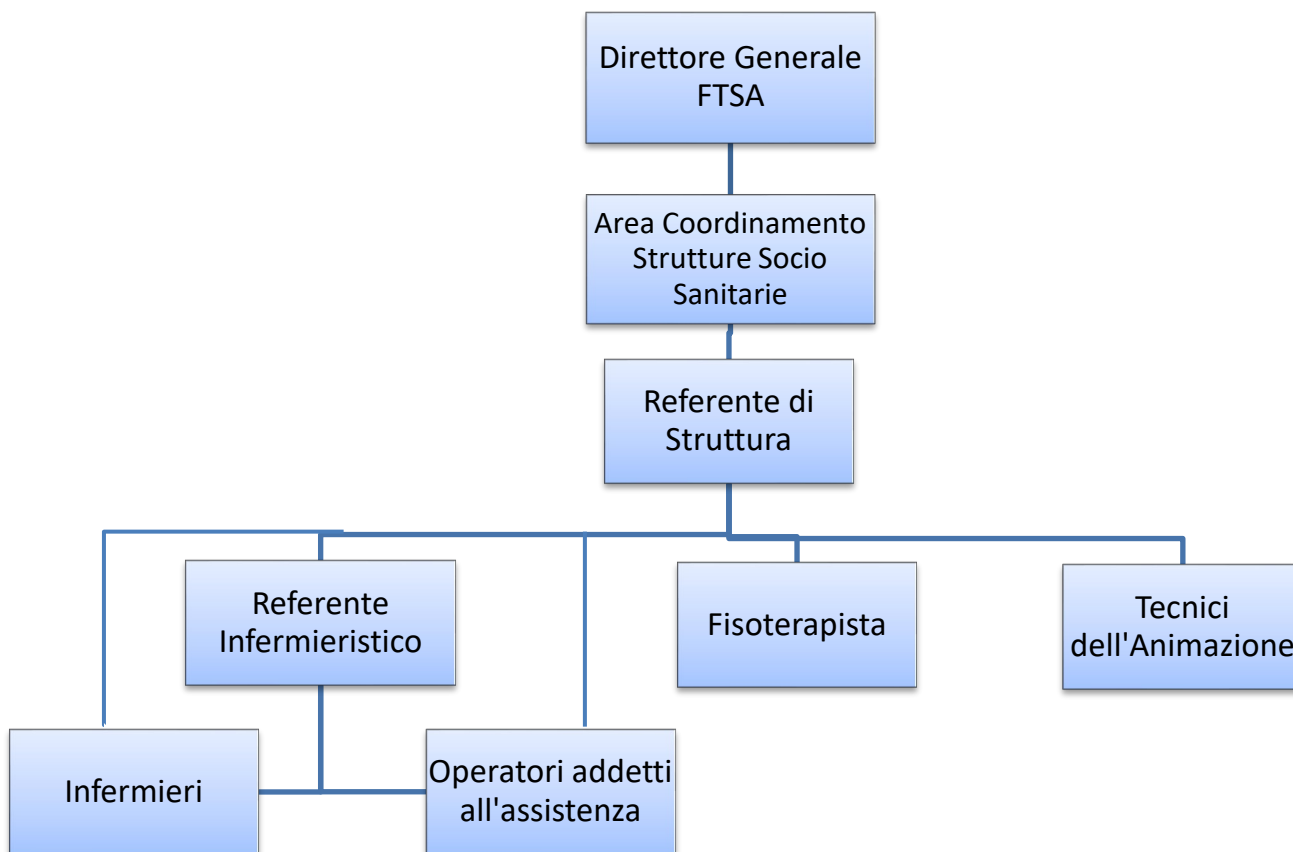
Direttore Generale FTSA

Area Coordinamento Strutture Socio Sanitarie

Referente di Struttura

Referente Infermieristico

Fisoterapista

Tecnici dell'Animazione

Infermieri

Operatori addetti all'assistenza